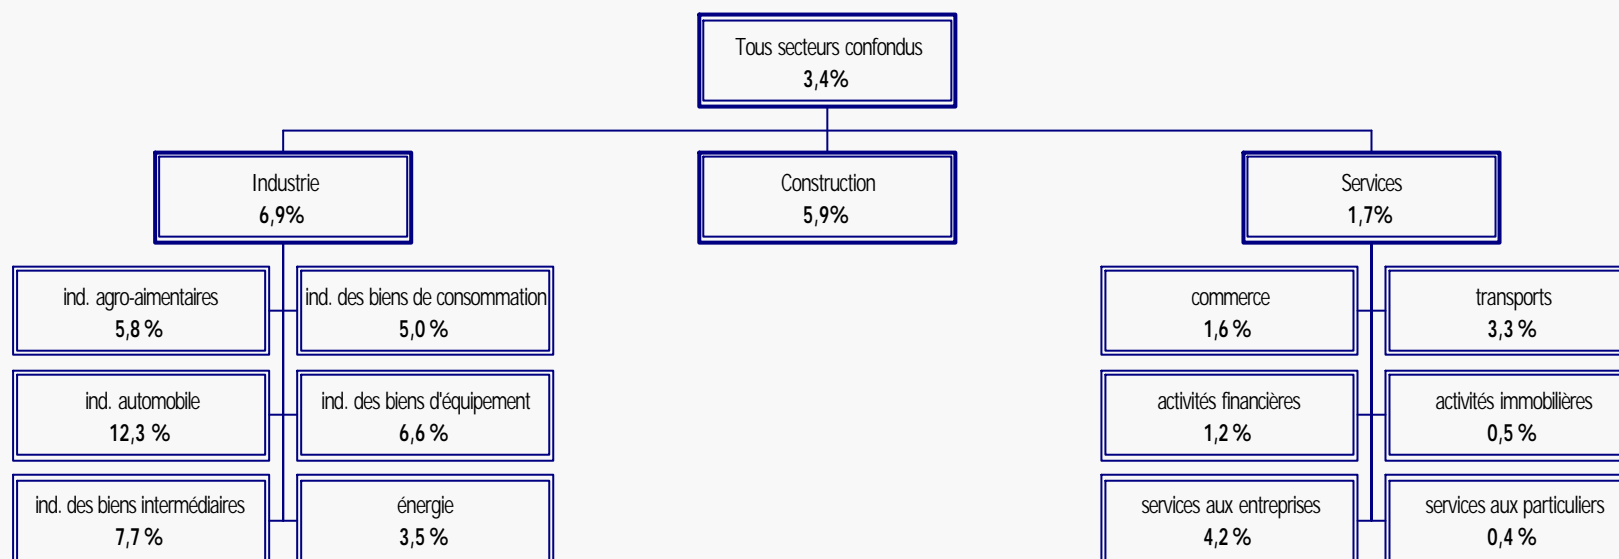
Tous secteurs confondus
3,4%

Industrie
6,9%

Construction
5,9%

Services
1,7%

ind. agro-aimentaires
5,8 %

ind. des biens de consommation
5,0 %

ind. automobile
12,3 %

ind. des biens d'équipement
6,6 %

ind. des biens intermédiaires
7,7 %

énergie
3,5 %

commerce
1,6 %

transports
3,3 %

activités financières
1,2 %

activités immobilières
0,5 %

services aux entreprises
4,2 %

services aux particuliers
0,4 %